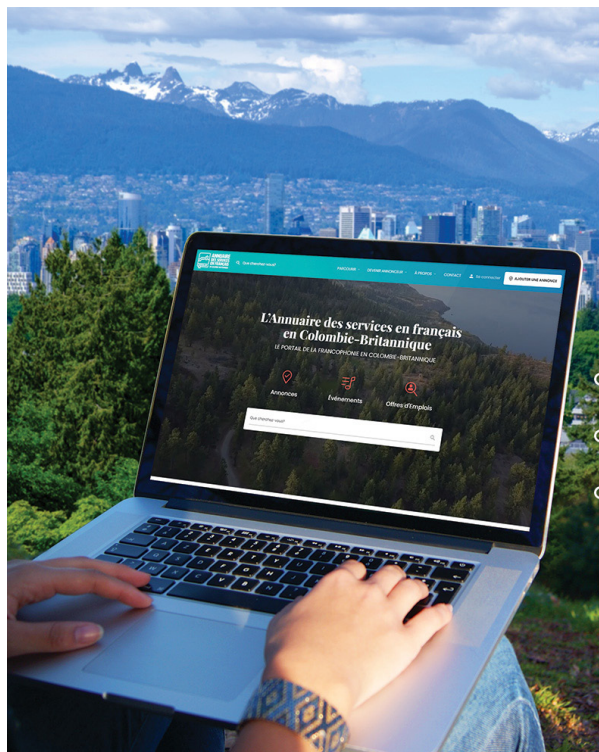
ANNUAIRE DES SERVICES EN FRANÇAIS

Que cherchez-vous?

PARCOURIR DEVENIR ANNONCEUR À PROPOS CONTACT Se connecter AJOUTER UNE ANNONCE

L'Annuaire des services en français en Colombie-Britannique

LE PORTAIL DE LA FRANCOPHONIE EN COLOMBIE-BRITANNIQUE

Annonces

Événements

Offres d'Emplois

Que cherchez-vous?